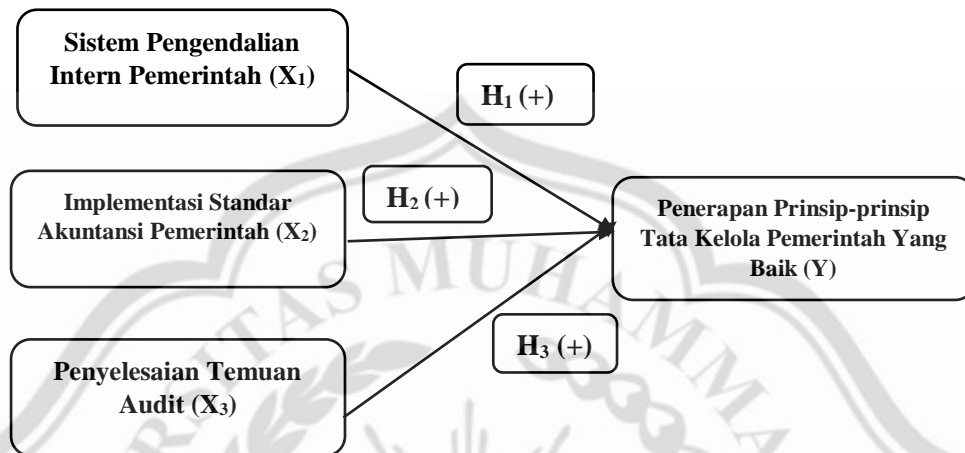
Sistem Pengendalian Intern Pemerintah ($X_1$)

$H_1$ (+)

Implementasi Standar Akuntansi Pemerintah ($X_2$)

$H_2$ (+)

Penerapan Prinsip-prinsip Tata Kelola Pemerintah Yang Baik (Y)

$H_3$ (+)

Penyelesaian Temuan Audit ($X_3$)